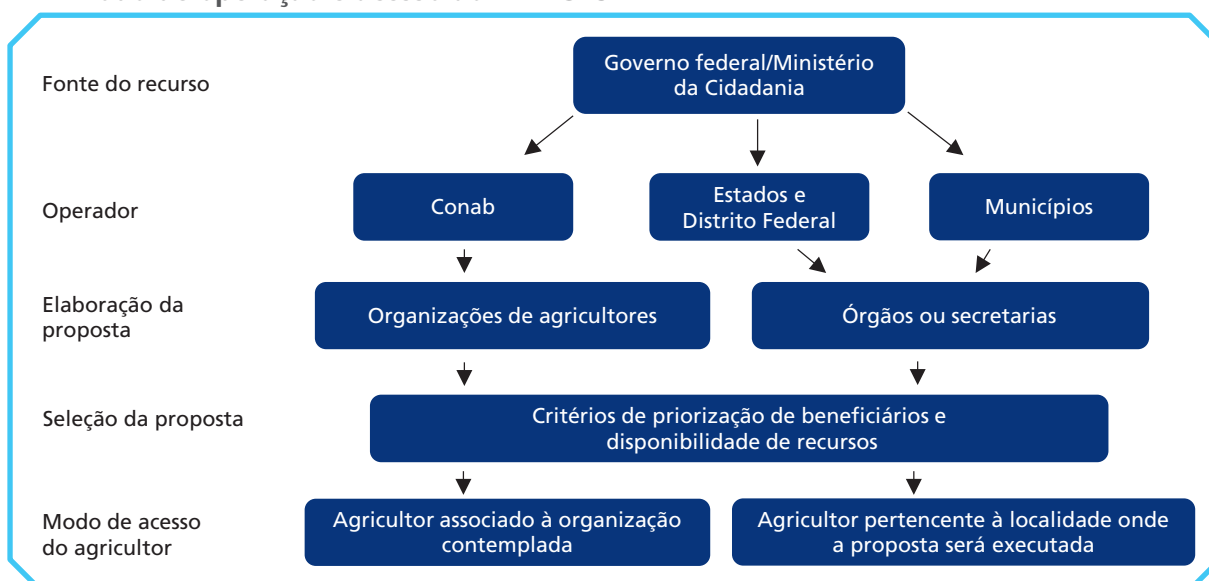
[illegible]

Fonte do recurso

Governo federal/Ministério da Cidadania

Operador

Conab

Estados e Distrito Federal

Municípios

Elaboração da proposta

Organizações de agricultores

Órgãos ou secretarias

Seleção da proposta

Critérios de priorização de beneficiários e disponibilidade de recursos

Modo de acesso do agricultor

Agricultor associado à organização contemplada

Agricultor pertencente à localidade onde a proposta será executada